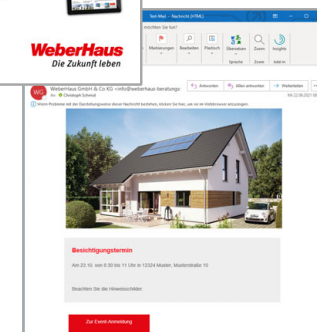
WeberHaus
Die Zukunft leben

Test-Mail - Nachricht (HTML)
möchten Sie tun?
Markierungen
Bearbeiten
Plattisch
Übersetzen
Zoom
Insights
Sprache
Zoom
Add-in

WeberHaus GmbH & Co KG <info@weberhaus-beratung>
An: Christoph Schmid
Antworten
Allen antworten
Weiterleiten
04.22.06.2021 08
Wenn Probleme mit der Darstellungsweise dieser Nachricht bestehen, klicken Sie hier, um sie im Webbrowser anzuzeigen.

Besichtigungstermin

Am 23.10. von 8:30 bis 11 Uhr in 12324 Musterstadt, Musterstraße 10.

Beachten Sie die Hinweisschilder.

Zur Event-Anmeldung